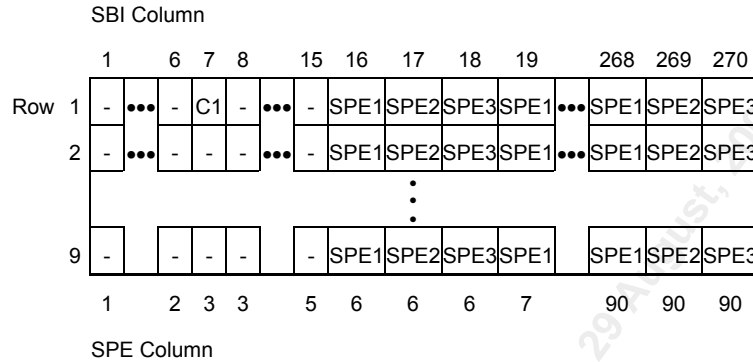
SBI Column

1 6 7 8 15 16 17 18 19 268 269 270

| Row | 1 | ••• | 6 | 7 | 8 | ••• | 15 | 16 | 17 | 18 | 19 | ••• | 268 | 269 | 270 |
|---|---|---|---|---|---|---|---|---|---|---|---|---|---|---|---|
| 1 | - | ••• | - | C1 | - | ••• | - | SPE1 | SPE2 | SPE3 | SPE1 | ••• | SPE1 | SPE2 | SPE3 |
| 2 | - | ••• | - | - | - | ••• | - | SPE1 | SPE2 | SPE3 | SPE1 | ••• | SPE1 | SPE2 | SPE3 |
| ⋮ | | | | | | | | | | | | | | | |
| 9 | - | | - | - | - | | - | SPE1 | SPE2 | SPE3 | SPE1 | | SPE1 | SPE2 | SPE3 |

1 2 3 3 5 6 6 6 7 90 90 90

SPE Column